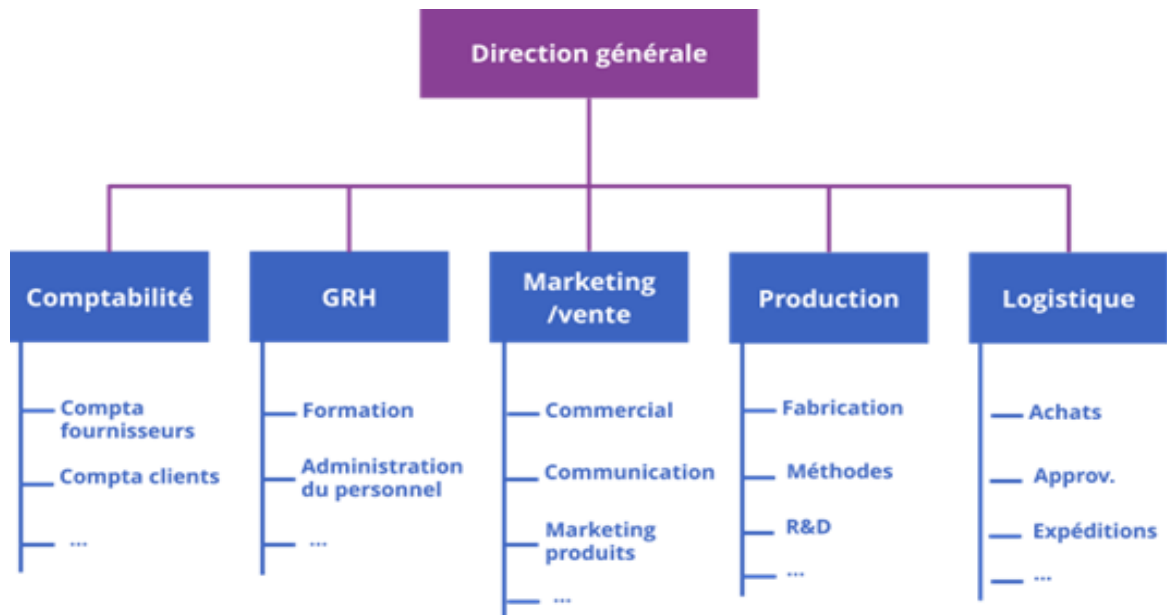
Direction générale

Comptabilité

Compta fournisseurs

Compta clients

...

GRH

Formation

Administration du personnel

...

Marketing /vente

Commercial

Communication

Marketing produits

...

Production

Fabrication

Méthodes

R&D

...

Logistique

Achats

Approv.

Expéditions

...